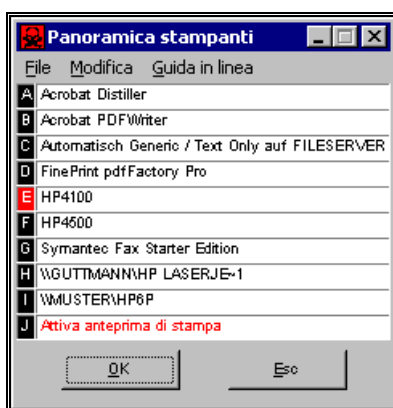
Panoramica stampanti

File Modifica Guida in linea

A Acrobat Distiller
B Acrobat PDFWriter
C Automatisch Generic / Text Only auf FILESERVER
D FinePrint pdfFactory Pro
E HP4100
F HP4500
G Symantec Fax Starter Edition
H \\GUTTMANN\HP LASERJE~1
I \\MUSTER\HP6P
J Attiva anteprima di stampa

OK
Esc